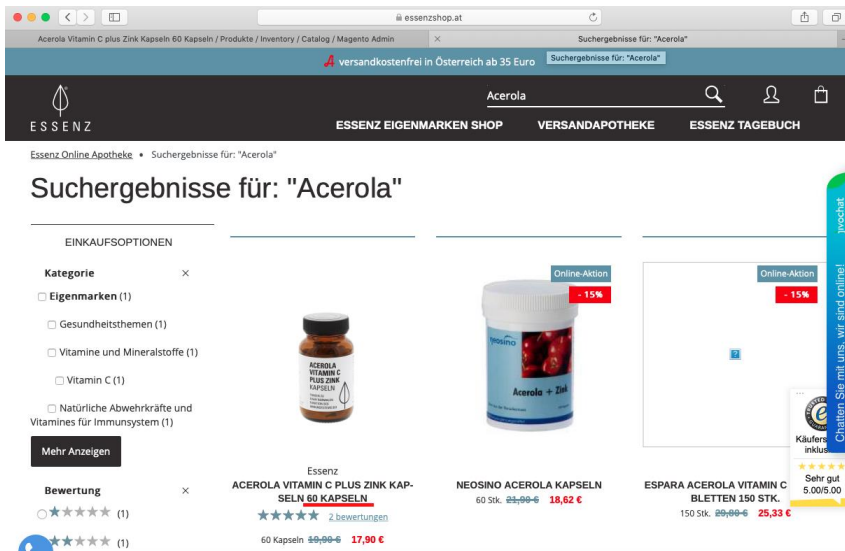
essenzshop.at

Acerola Vitamin C plus Zink Kapseln 60 Kapseln / Produkte / Inventory / Catalog / Magento Admin

Suchergebnisse für: "Acerola"

versandkostenfrei in Österreich ab 35 Euro

Suchergebnisse für: "Acerola"

ESSENZ

Acerola

ESSENZ EIGENMARKEN SHOP VERSANDAPOTHEKE ESSENZ TAGEBUCH

Essenz Online Apotheke • Suchergebnisse für: "Acerola"

Suchergebnisse für: "Acerola"

EINKAUFSOPTIONEN

Kategorie ×

Eigenmarken (1)

Gesundheitsthemen (1)

Vitamine und Mineralstoffe (1)

Vitamin C (1)

Natürliche Abwehrkräfte und Vitamines für Immunsystem (1)

Mehr Anzeigen

Bewertung ×

★★★★★ (1)

★★★★★ (1)

ACEROLA VITAMIN C PLUS ZINK KAPSELN

Essenz

ACEROLA VITAMIN C PLUS ZINK KAPSELN 60 KAPSELN

★★★★★ 2 bewertungen

60 Kapseln ~~19,90 €~~ 17,90 €

Online-Aktion

- 15%

neosino

Acerola + Zink

NEOSINO ACEROLA KAPSELN

60 Stk. ~~21,90 €~~ 18,62 €

Online-Aktion

- 15%

ESPARA ACEROLA VITAMIN C BLETTEN 150 STK.

150 Stk. ~~29,80 €~~ 25,33 €

Chatten Sie mit uns, wir sind online!

jivochat

Käufers inklus

Sehr gut

5.00/5.00